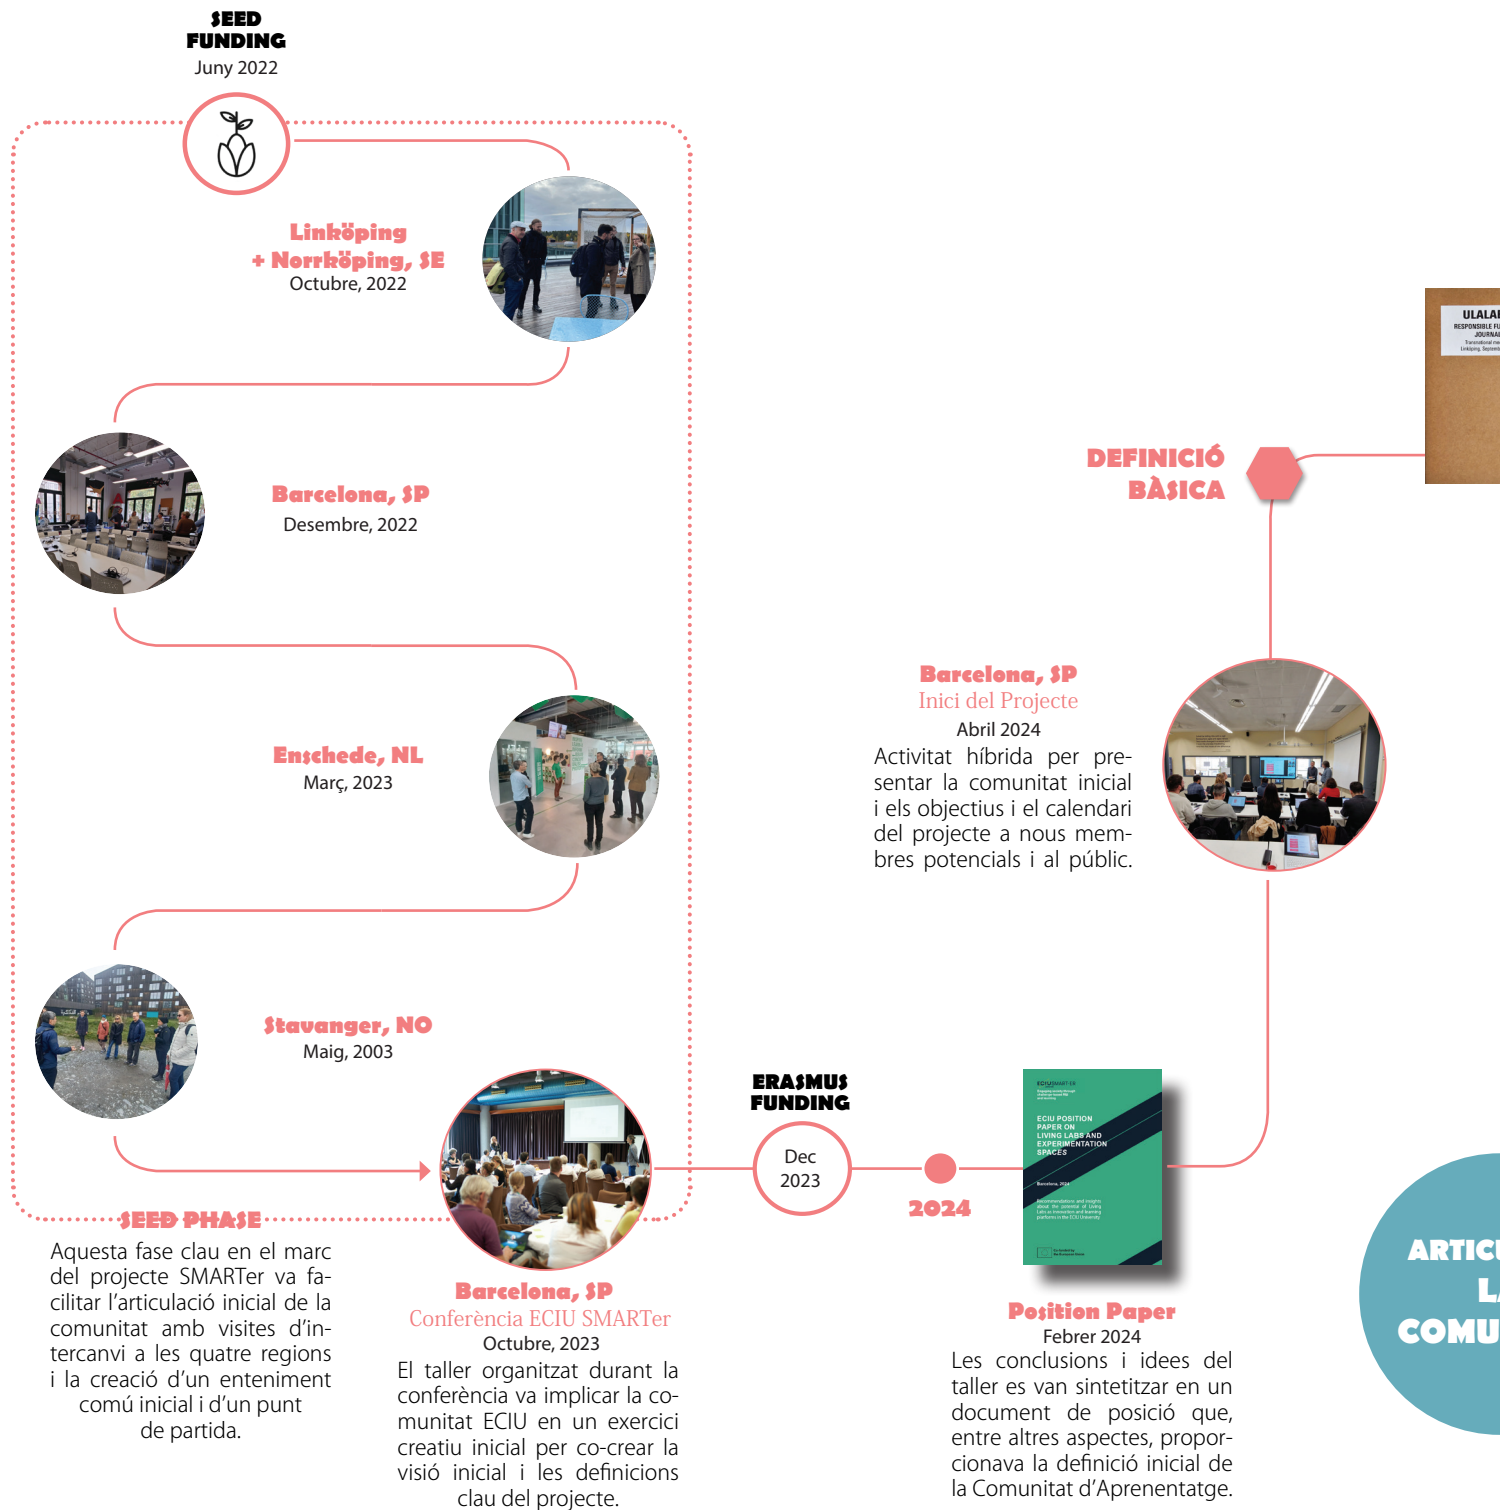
SEED FUNDING
Juny 2022

Linköping + Norrköping, SE
Octubre, 2022

Barcelona, SP
Desembre, 2022

Enschede, NL
Març, 2023

Stavanger, NO
Maig, 2003

SEED PHASE
Aquesta fase clau en el marc del projecte SMARTer va facilitar l'articulació inicial de la comunitat amb visites d'intercanvi a les quatre regions i la creació d'un enteniment comú inicial i d'un punt de partida.

Barcelona, SP
Conferència ECIU SMARTer
Octubre, 2023
El taller organitzat durant la conferència va implicar la comunitat ECIU en un exercici creatiu inicial per co-crear la visió inicial i les definicions clau del projecte.

ERASMUS FUNDING
Dec 2023

2024

ECIU SMART-ER
ECIU POSITION PAPER ON LIVING LABS AND EXPERIMENTATION SPACES

Position Paper
Febrer 2024
Les conclusions i idees del taller es van sintetitzar en un document de posició que, entre altres aspectes, proporcionava la definició inicial de la Comunitat d'Aprenentatge.

Barcelona, SP
Inici del Projecte
Abril 2024
Activitat híbrida per presentar la comunitat inicial i els objectius i el calendari del projecte a nous membres potencials i al públic.

DEFINICIÓ BÀSICA

ULALA
RESPONSIBLE FU
JOURNA

ARTIC
L
COMU